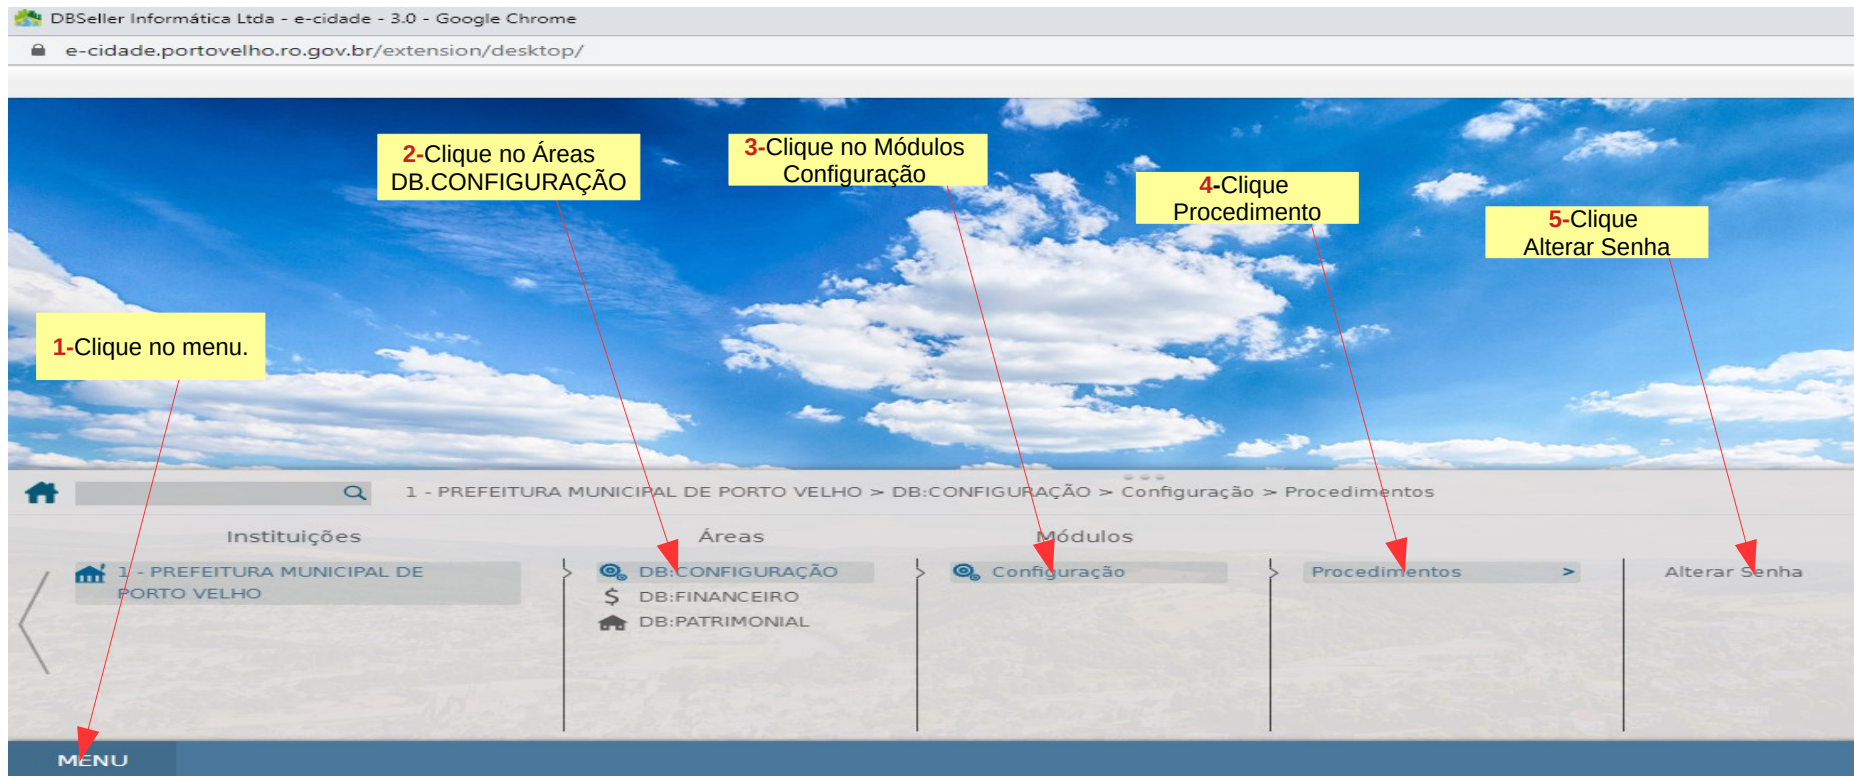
DBSeller Informática Ltda - e-cidade - 3.0 - Google Chrome
e-cidade.portovelho.ro.gov.br/extension/desktop/

2-Clique no Áreas DB.CONFIGURAÇÃO

3-Clique no Módulos Configuração

4-Clique Procedimento

5-Clique Alterar Senha

1-Clique no menu.

1 - PREFEITURA MUNICIPAL DE PORTO VELHO > DB:CONFIGURAÇÃO > Configuração > Procedimentos

Instituições

1 - PREFEITURA MUNICIPAL DE PORTO VELHO

Áreas

DB:CONFIGURAÇÃO
DB:FINANCEIRO
DB:PATRIMONIAL

Módulos

Configuração

Procedimentos >

Alterar Senha

MENU